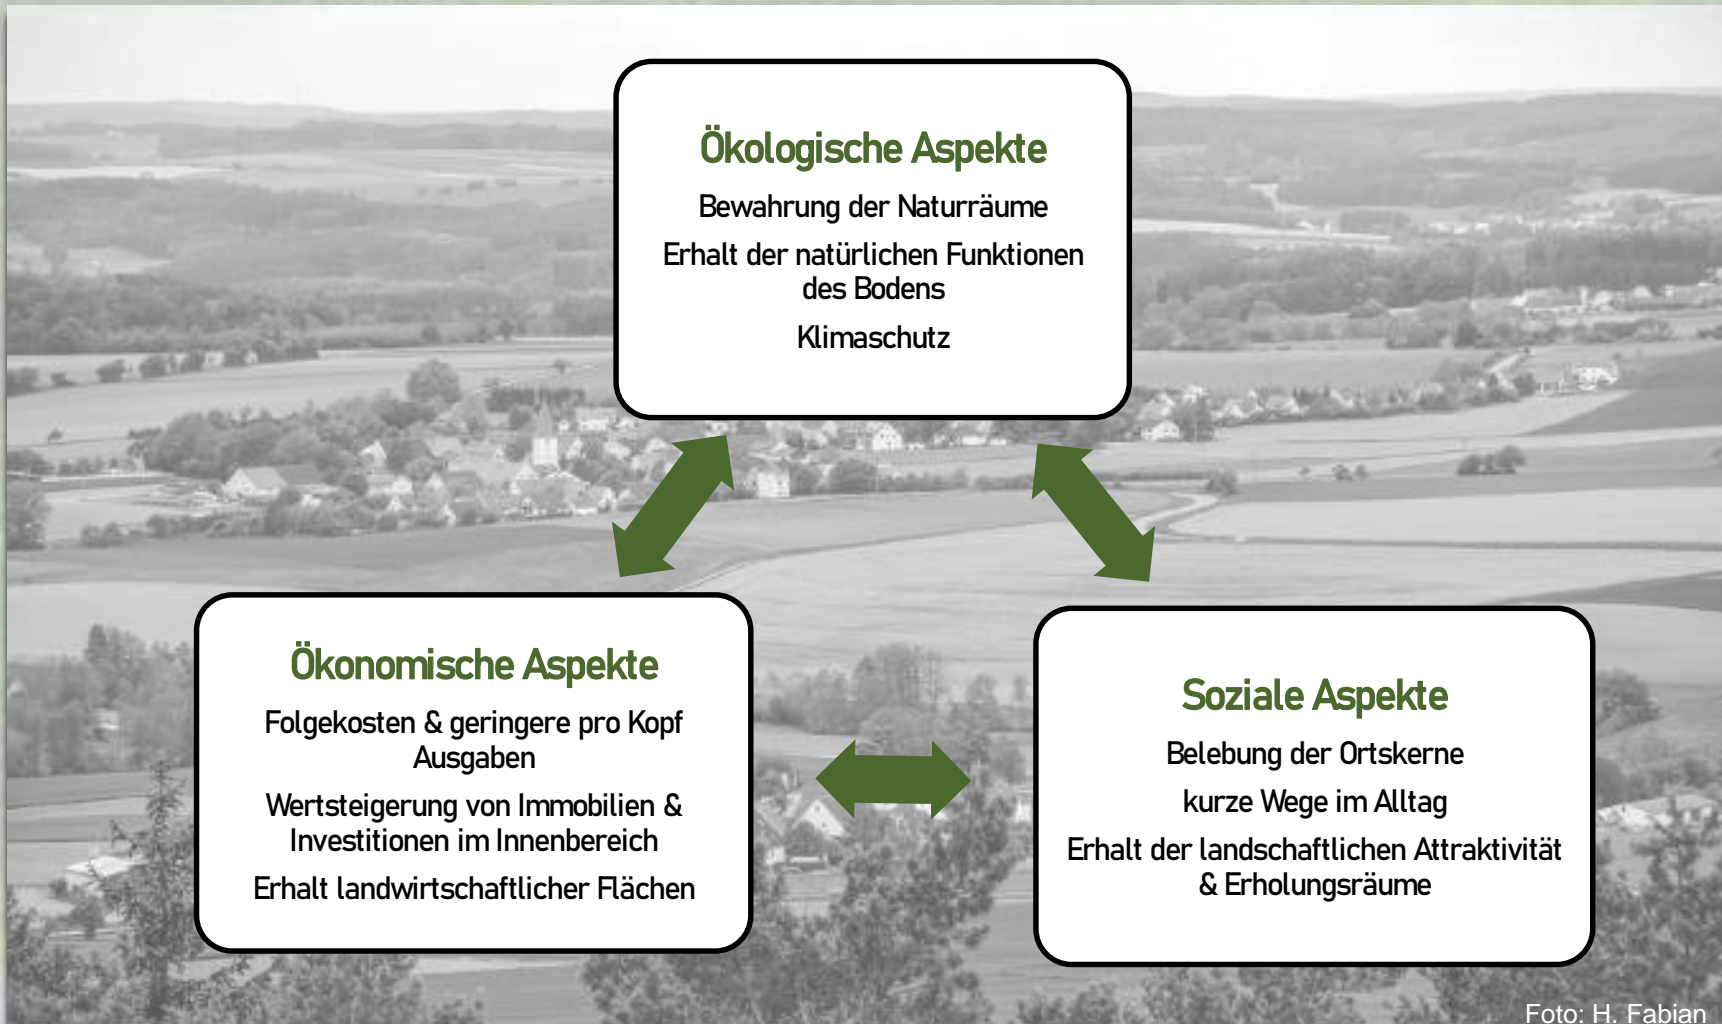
Ökologische Aspekte

Bewahrung der Naturräume

Erhalt der natürlichen Funktionen des Bodens

Klimaschutz

Ökonomische Aspekte

Folgekosten & geringere pro Kopf Ausgaben

Wertsteigerung von Immobilien & Investitionen im Innenbereich

Erhalt landwirtschaftlicher Flächen

Soziale Aspekte

Belebung der Ortskerne

kurze Wege im Alltag

Erhalt der landschaftlichen Attraktivität & Erholungsräume

Foto: H. Fabian